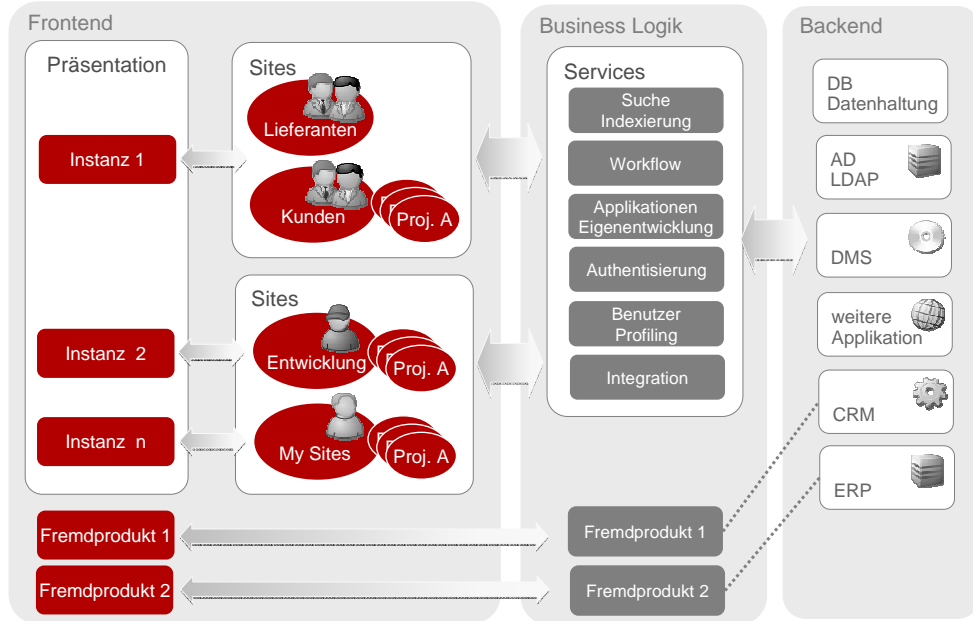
Frontend

Präsentation

Instanz 1

Instanz 2

Instanz n

Sites

Lieferanten

Kunden

Proj. A

Sites

Entwicklung

Proj. A

My Sites

Proj. A

Fremdprodukt 1

Fremdprodukt 2

Business Logik

Services

Suche Indexierung

Workflow

Applikationen Eigenentwicklung

Authentisierung

Benutzer Profiling

Integration

Fremdprodukt 1

Fremdprodukt 2

Backend

DB Datenhaltung

AD LDAP

DMS

weitere Applikation

CRM

ERP